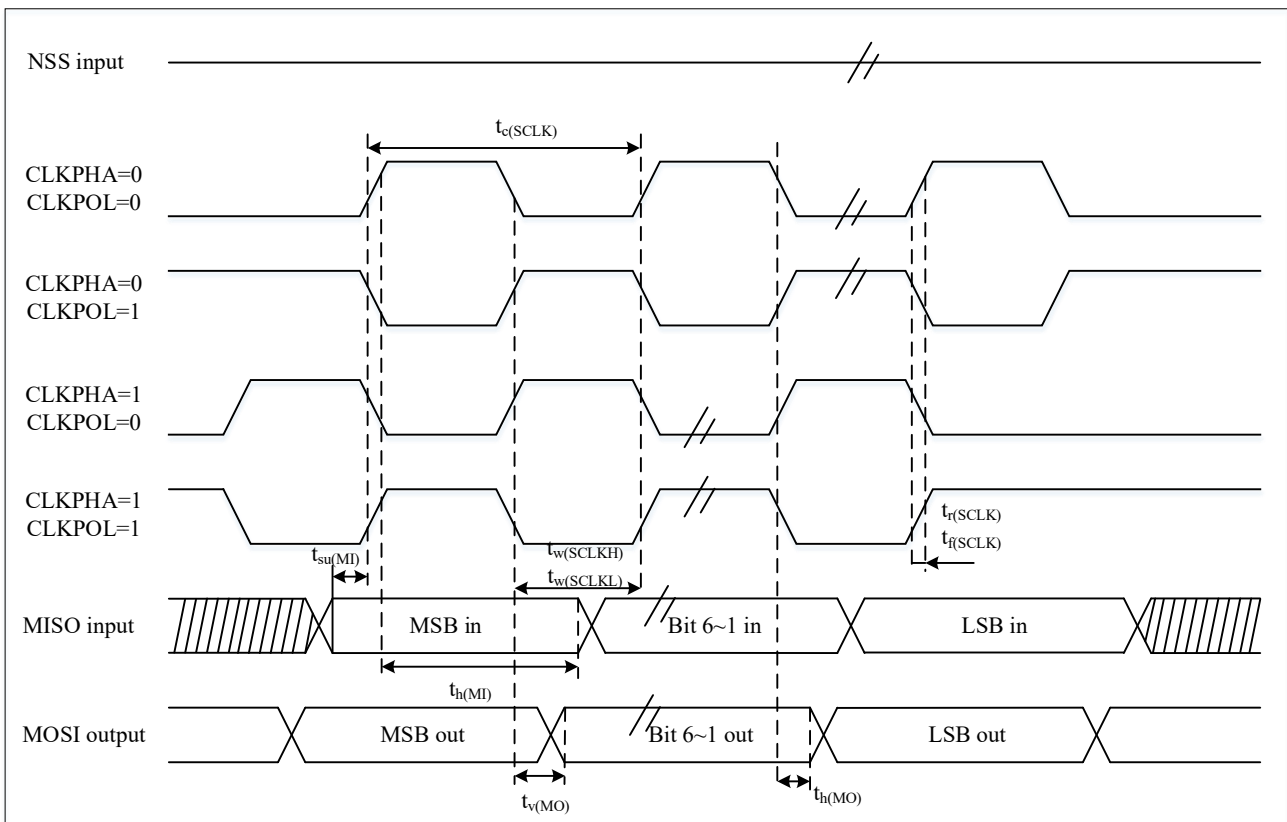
NSS input

$t_{c(SCLK)}$

CLKPHA=0
CLKPOL=0

CLKPHA=0
CLKPOL=1

CLKPHA=1
CLKPOL=0

CLKPHA=1
CLKPOL=1

$t_{r(SCLK)}$
$t_{f(SCLK)}$

$t_{su(MI)}$

$t_{w(SCLKH)}$

$t_{w(SCLKL)}$

MISO input

MSB in

Bit 6~1 in

LSB in

$t_{h(MI)}$

MOSI output

MSB out

Bit 6~1 out

LSB out

$t_{v(MO)}$

$t_{h(MO)}$